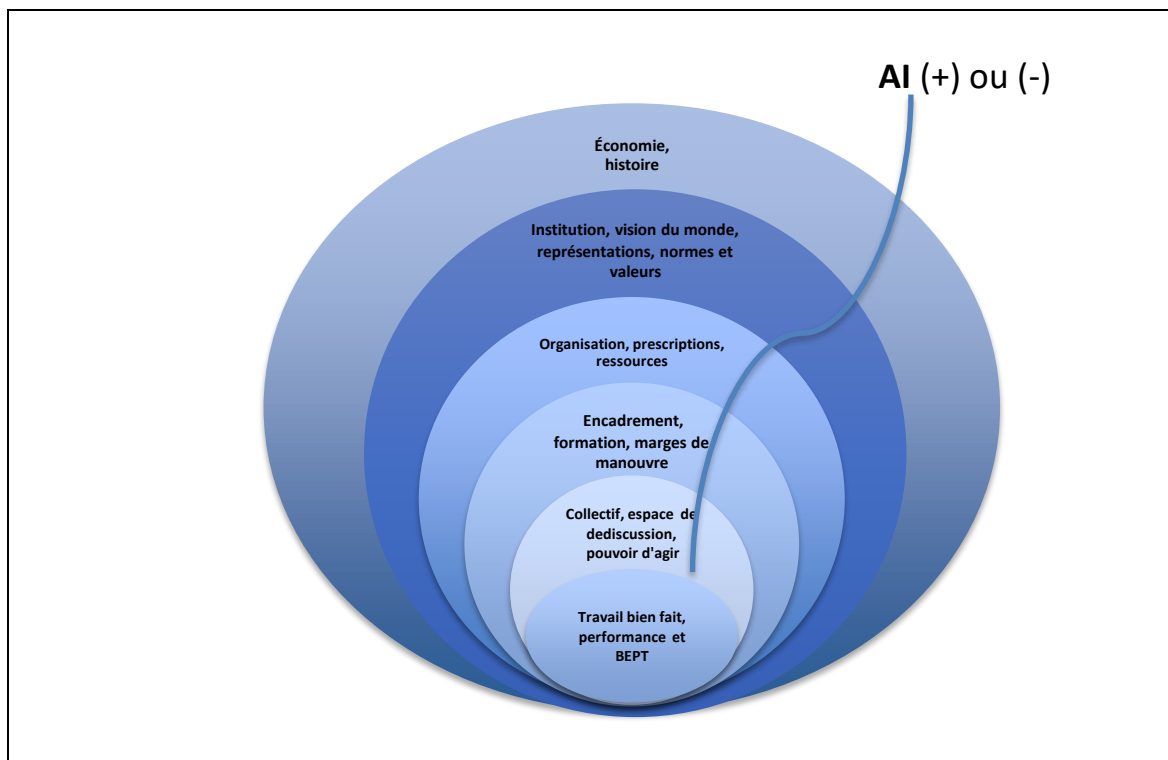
AI (+) ou (-)

Économie, histoire

Institution, vision du monde, représentations, normes et valeurs

Organisation, prescriptions, ressources

Encadrement, formation, marges de manouvre

Collectif, espace de dediscussion, pouvoir d'agir

Travail bien fait, performance et BEPT